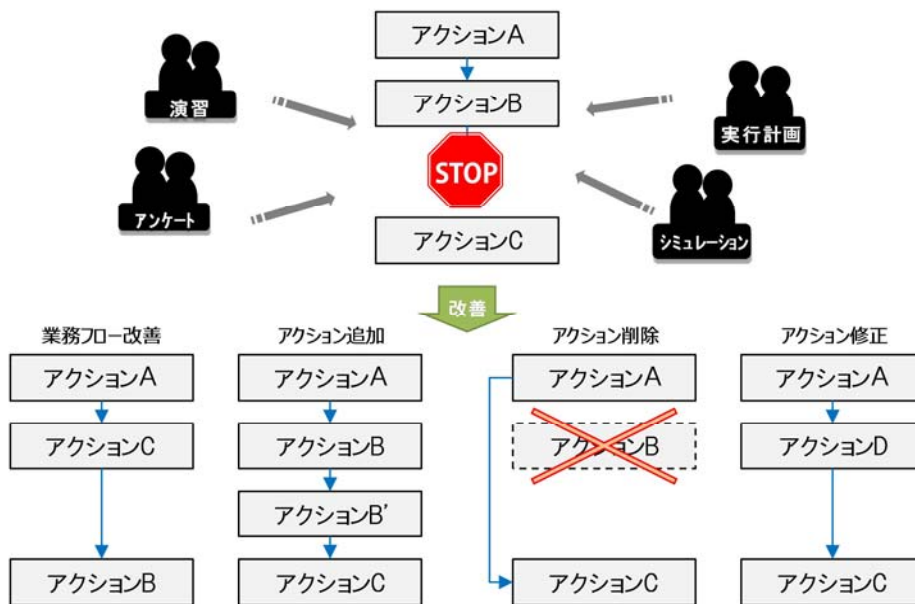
アクションA

アクションB

STOP

アクションC

演習

アンケート

実行計画

シミュレーション

改善

業務フロー改善

アクションA

アクションC

アクションB

アクション追加

アクションA

アクションB

アクションB'

アクションC

アクション削除

アクションA

アクションB

アクションC

アクション修正

アクションA

アクションD

アクションC